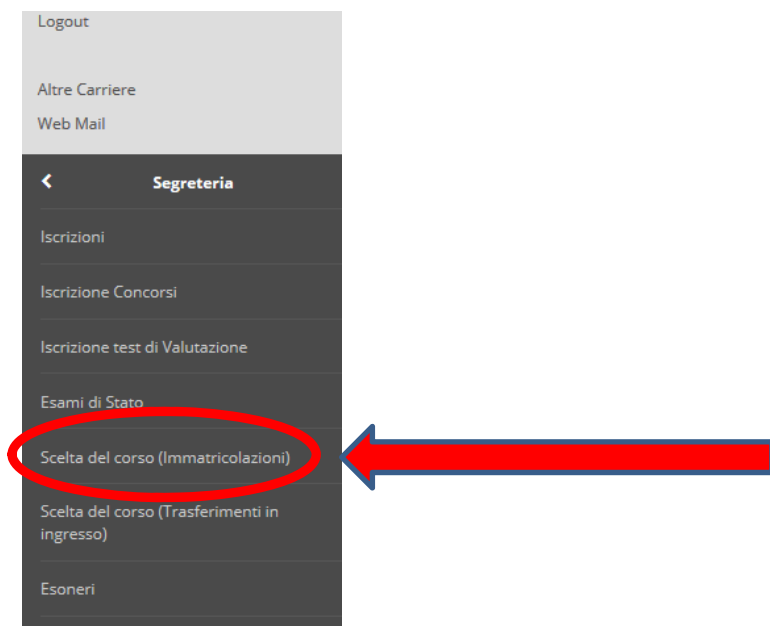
Logout

Altre Carriere

Web Mail

Segreteria

Iscrizioni

Iscrizione Concorsi

Iscrizione test di Valutazione

Esami di Stato

Scelta del corso (Immatricolazioni)

Scelta del corso (Trasferimenti in ingresso)

Esoneri